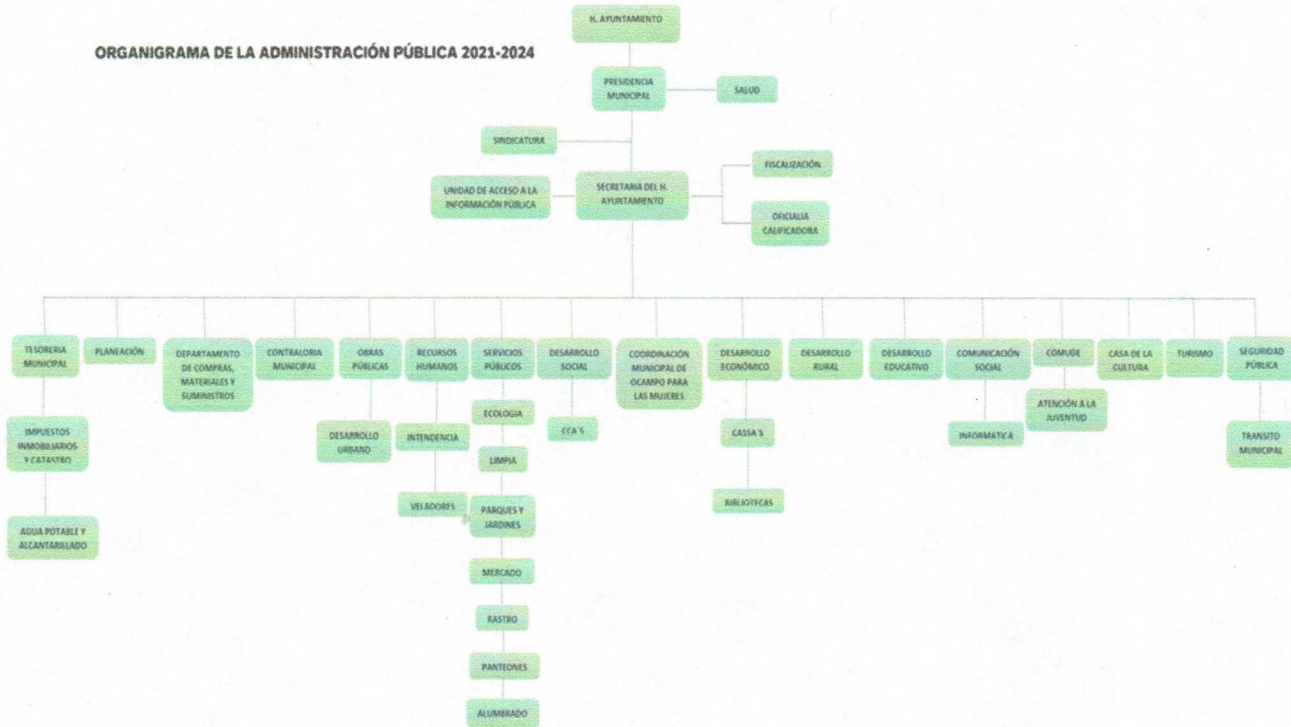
ORGANIGRAMA DE LA ADMINISTRACIÓN PÚBLICA 2021-2024

H. AYUNTAMIENTO

PRESIDENCIA MUNICIPAL

SALUD

SINDICATURA

UNIDAD DE ACCESO A LA INFORMACIÓN PÚBLICA

SECRETARIA DEL H. AYUNTAMIENTO

FISCALIZACIÓN

OFICIALIA CALIFICADORA

TESORERIA MUNICIPAL

IMPUESTOS INMOBILIARIOS Y CATASTRO

AGUA POTABLE Y ALCANTARILLADO

PLANEACIÓN

DEPARTAMENTO DE COMPRAS, MATERIALES Y SUMINISTROS

CONTRALORIA MUNICIPAL

OBRAS PÚBLICAS

DESARROLLO URBANO

RECURSOS HUMANOS

INTENDENCIA

VELADORES

SERVICIOS PÚBLICOS

ECOLOGIA

LIMPIA

PARQUES Y JARDINES

MERCADO

RASTRO

PANTEONES

ALUMBRADO

DESARROLLO SOCIAL

CCA´S

COORDINACIÓN MUNICIPAL DE OCAMPO PARA LAS MUJERES

DESARROLLO ECONÓMICO

CASSA´S

BIBLIOTECAS

DESARROLLO RURAL

DESARROLLO EDUCATIVO

COMUNICACIÓN SOCIAL

INFORMATICA

COMUDE

ATENCIÓN A LA JUVENTUD

CASA DE LA CULTURA

TURISMO

SEGURIDAD PÚBLICA

TRANSITO MUNICIPAL